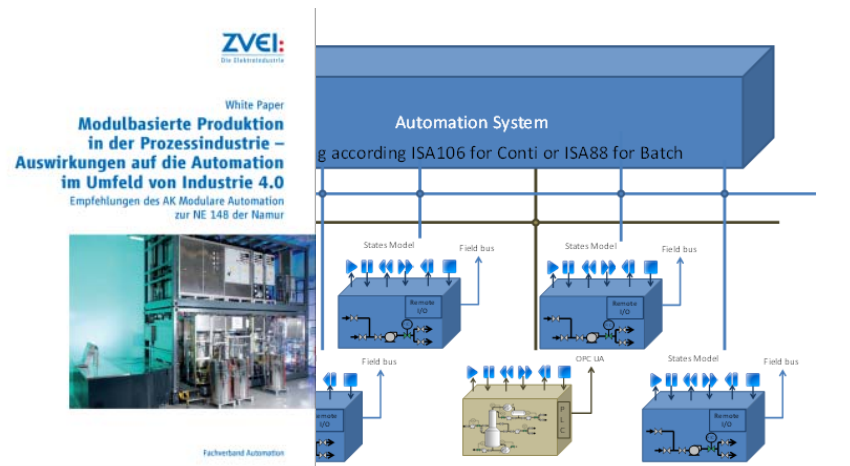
ZVEI:
Die Elektroindustrie

White Paper
Modulbasierte Produktion in der Prozessindustrie – Auswirkungen auf die Automation im Umfeld von Industrie 4.0
Empfehlungen des AK Modulare Automation zur NE 148 der Namur

Fachverband Automation

Automation System
g according ISA106 for Conti or ISA88 for Batch

States Model
Field bus
Remote I/O

States Model
Field bus
Remote I/O

Field bus
emote I/O

OPC UA
P L C

States Model
Field bus
Remote I/O